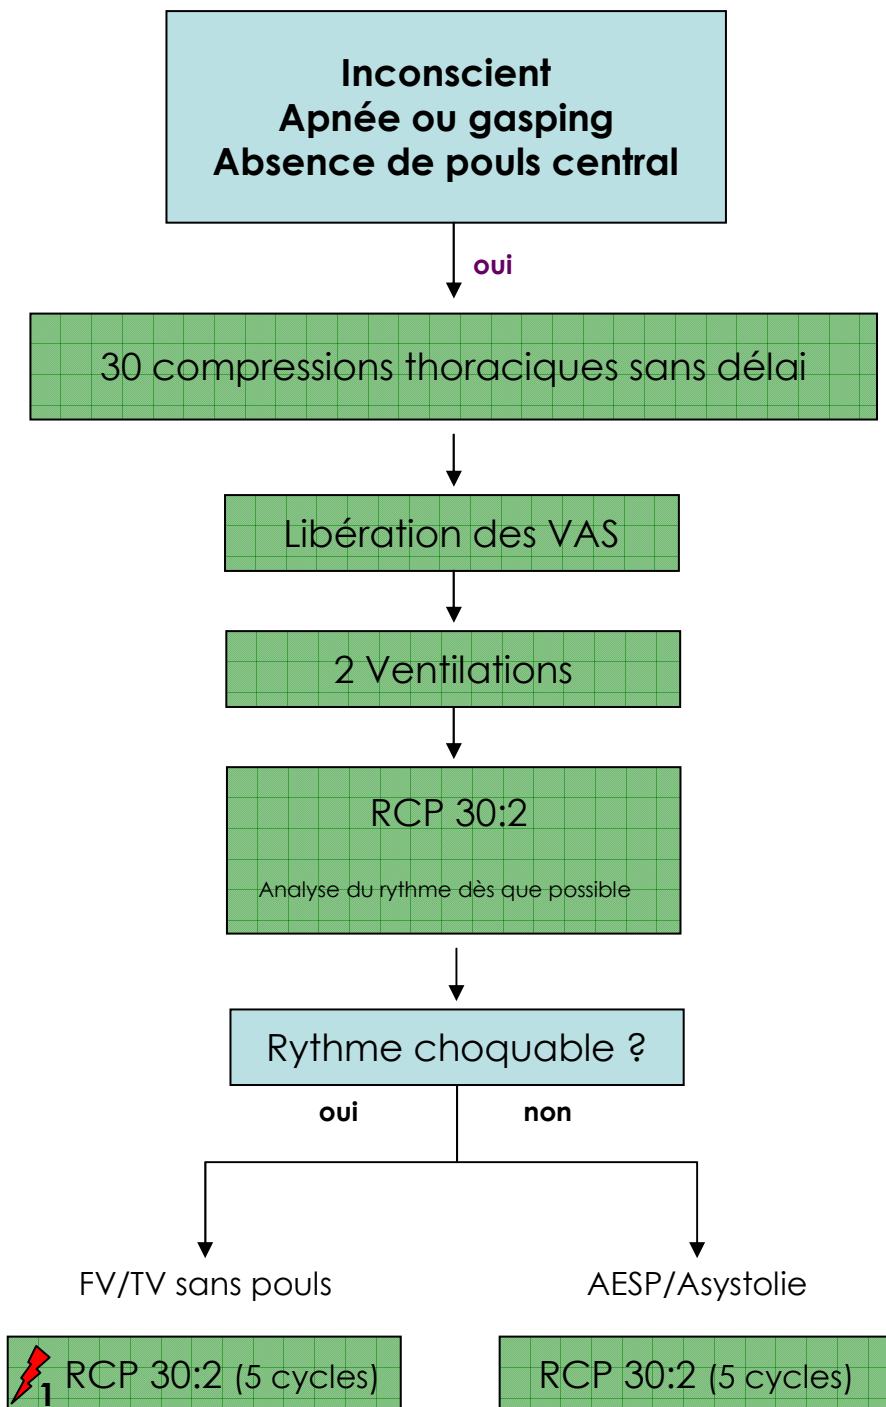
Inconscient
Apnée ou gasping
Absence de pouls central

oui

30 compressions thoraciques sans délai

Libération des VAS

2 Ventilations

RCP 30:2

Analyse du rythme dès que possible

Rythme choquable ?

oui

non

FV/TV sans pouls

AESP/Asystolie

1 RCP 30:2 (5 cycles)

RCP 30:2 (5 cycles)